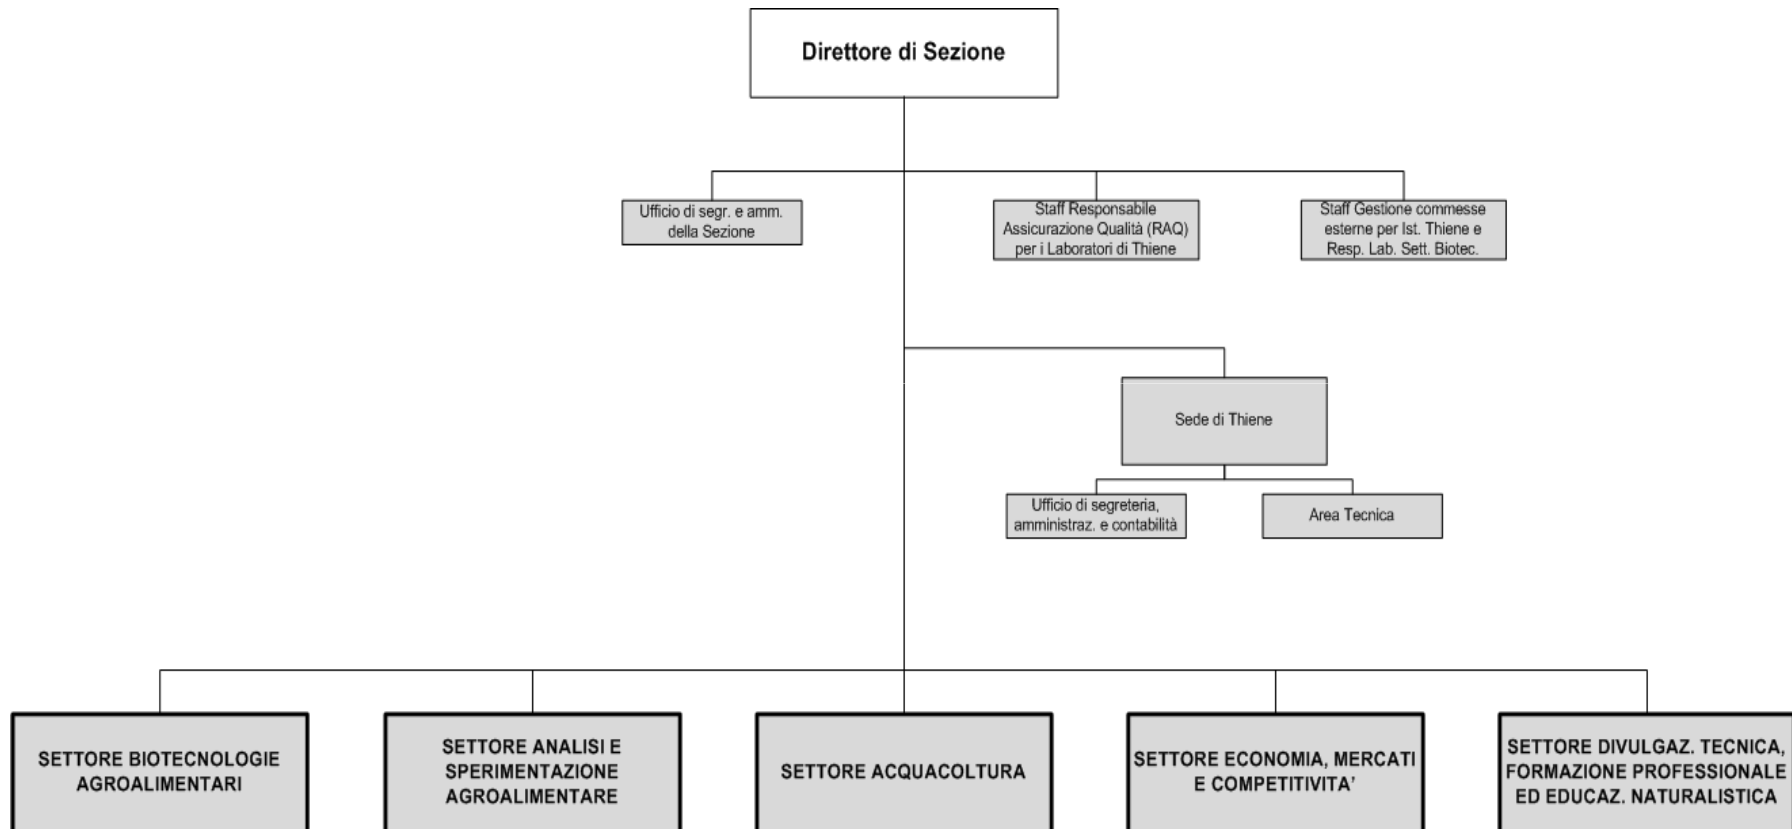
Direttore di Sezione

Ufficio di segr. e amm. della Sezione

Staff Responsabile Assicurazione Qualità (RAQ) per i Laboratori di Thiene

Staff Gestione commesse esterne per Ist. Thiene e Resp. Lab. Sett. Biotec.

Sede di Thiene

Ufficio di segreteria, amministraz. e contabilità

Area Tecnica

SETTORE BIOTECNOLOGIE AGROALIMENTARI

SETTORE ANALISI E SPERIMENTAZIONE AGROALIMENTARE

SETTORE ACQUACOLTURA

SETTORE ECONOMIA, MERCATI E COMPETITIVITA'

SETTORE DIVULGAZ. TECNICA, FORMAZIONE PROFESSIONALE ED EDUCAZ. NATURALISTICA